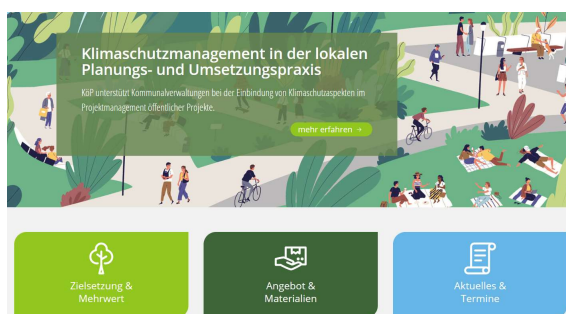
Klimaschutzmanagement in der lokalen Planungs- und Umsetzungspraxis

KöP unterstützt Kommunalverwaltungen bei der Einbindung von Klimaschutzaspekten im Projektmanagement öffentlicher Projekte.

mehr erfahren →

Zielsetzung & Mehrwert

Angebot & Materialien

Aktuelles & Termine